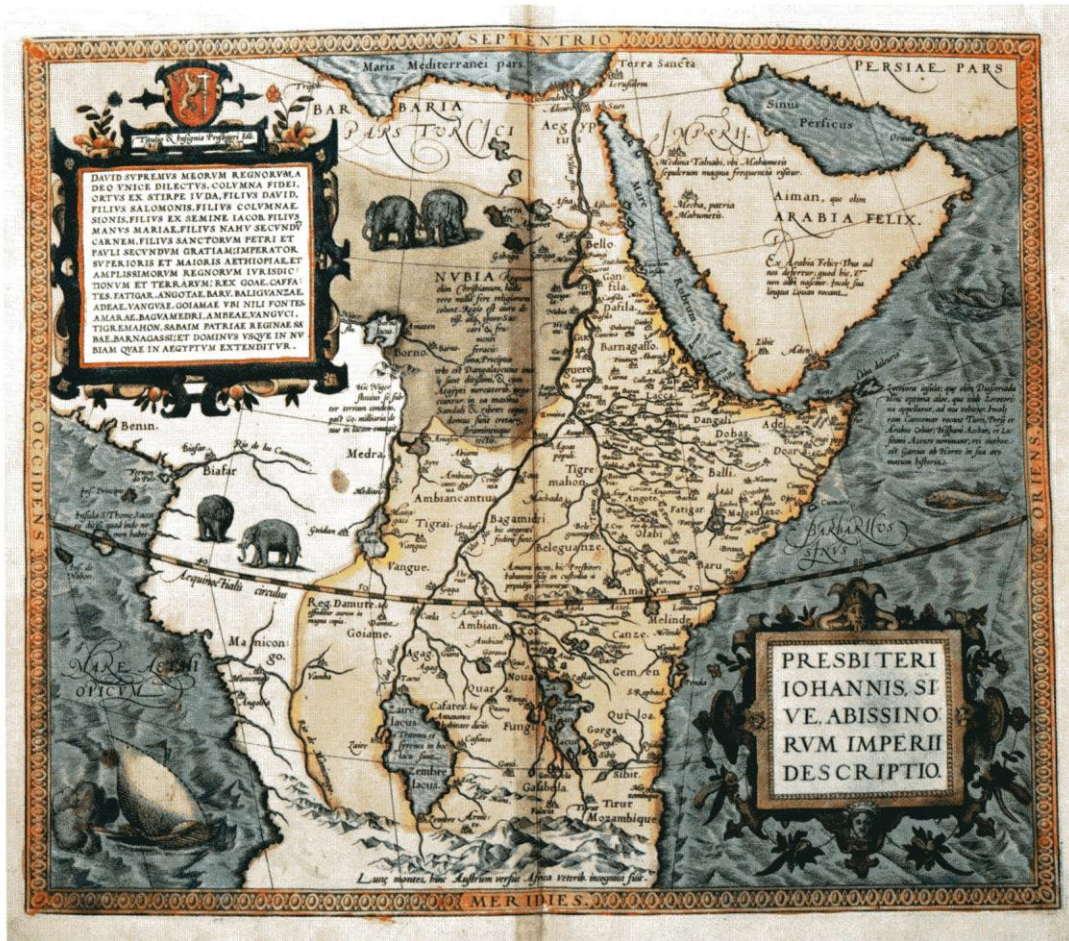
SEPTENTRIO

Maris Mediterranei pars

Terra Sancta

PERSIAE PARS

BARBARIA

PARS TURCICI

IMPERII

Aegyptus

Sinus Persicus

Medina Talnabi, ubi Mahumetis sepulcrum magna frequentia visitur.

Mecha, patria Mahumetis

Aiman, quae olim ARABIA FELIX.

Ex Arabia Felice Thus ad nos defertur; quod hic, & non alibi nascitur. Incolae sua lingua Louan vocant.

Aden

DAVID SVPREMVS MEORVM REGNORVM, A DEO VNICE DILECTVS, COLVMNA FIDEI, ORTVS EX STIRPE IVDA, FILIVS DAVID, FILIVS SALOMONIS, FILIVS COLVMNAE SIONIS, FILIVS EX SEMINE IACOB, FILIVS MANVS MARIAE, FILIVS NAHV SECVNDV CARNEM, FILIVS SANCTORVM PETRI ET PAVLI SECVNDVM GRATIAM, IMPERATOR SVPERIORIS ET MAIORIS AETHIOPIAE, ET AMPLISSIMORVM REGNORVM IVRISDICTIONVM ET TERRARVM: REX GOAE, CAFFATES, FATIGAR, ANGOTAE, BARV, BALIGVANZAE, ADEAE, VANGVAE, GOIAMAE VBI NILI FONTES, AMARAE, BAGVAMEDRI, AMBEAE, VANGVCI, TIGREMAHON, SABAIM PATRIAE REGINAE SSBAE, BARNAGASSI; ET DOMINVS VSQVE IN NVBIAM QVAE IN AEGYPTVM EXTENDITVR.

NVBIA

Bello

Ganfila

Dafila

Barnagasso

Borno

Benin

Biafar

Medra

Ambiancantiua

Tigremahon

Tigrai

Bagamidri

Beleguanze

Dangali

Dobas

Adel

Balli

Fatigar

Baru

BARBARICVS SINVS

Vangue

Aequinoctialis circulus

Reg. Damute

Goiame

Amara

Ambian

Manicongo

Melinde

Canze

Gemsen

Quiloa

Zaire

Zaflan lacus

Zembre lacus

Gorga

Sibit

Tirur

Mozambique

MARE AETHIOPICVM

OCCIDENS

ORIENS

PRESBITERI IOHANNIS, SIVE, ABISSINORVM IMPERII DESCRIPTIO.

Lunae montes, hinc Austrum versus Africa veteribus incognita fuit.

MERIDIES.